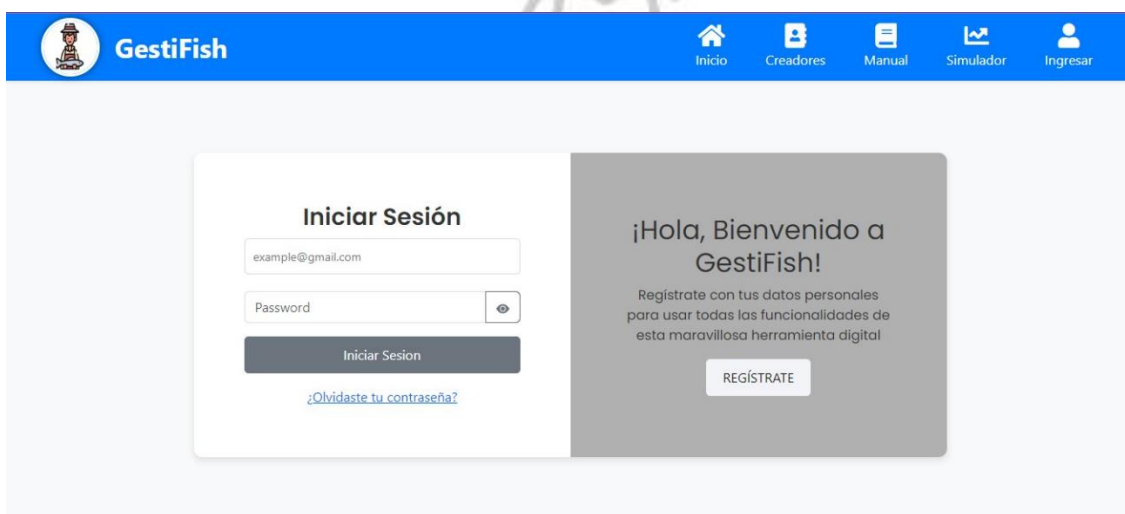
GestiFish

Inicio Creadores Manual Simulador Ingresar

Iniciar Sesión

example@gmail.com

Password

Iniciar Sesion

¿Olvidaste tu contraseña?

¡Hola, Bienvenido a GestiFish!

Registrate con tus datos personales para usar todas las funcionalidades de esta maravillosa herramienta digital

REGÍSTRATE